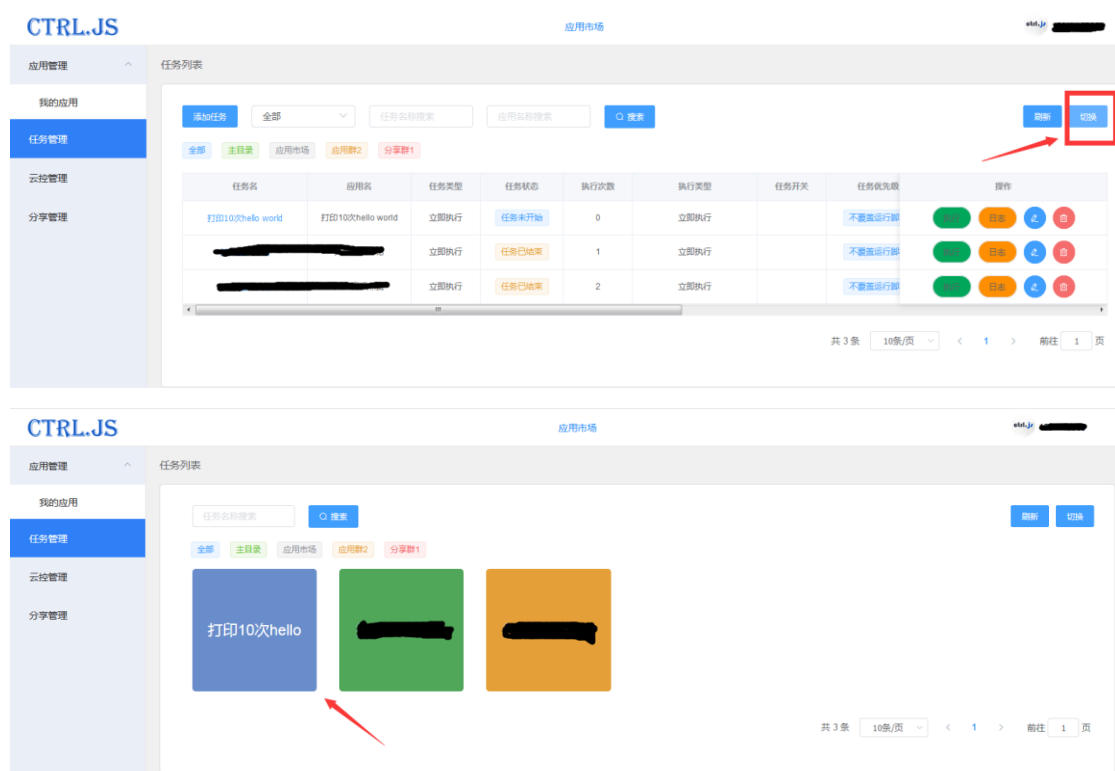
CTRL.JS

应用市场

ctrl.js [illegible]

应用管理

我的应用

任务管理

云控管理

分享管理

任务列表

添加任务 全部 任务名称搜索 应用名称搜索 搜索

刷新 切换

全部 主目录 应用市场 应用群2 分享群1

| 任务名 | 应用名 | 任务类型 | 任务状态 | 执行次数 | 执行类型 | 任务开关 | 任务优先级 | 操作 |
|---|---|---|---|---|---|---|---|---|
| 打印10次hello world | 打印10次hello world | 立即执行 | 任务未开始 | 0 | 立即执行 | | 不覆盖运行脚 | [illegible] 日志 |
| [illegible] | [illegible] | 立即执行 | 任务已结束 | 1 | 立即执行 | | 不覆盖运行脚 | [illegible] 日志 |
| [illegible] | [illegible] | 立即执行 | 任务已结束 | 2 | 立即执行 | | 不覆盖运行脚 | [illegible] 日志 |

共 3 条 10条/页 1 前往 1 页

CTRL.JS

应用市场

ctrl.js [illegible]

应用管理

我的应用

任务管理

云控管理

分享管理

任务列表

任务名称搜索 搜索

刷新 切换

全部 主目录 应用市场 应用群2 分享群1

打印10次hello

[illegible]

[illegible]

共 3 条 10条/页 1 前往 1 页